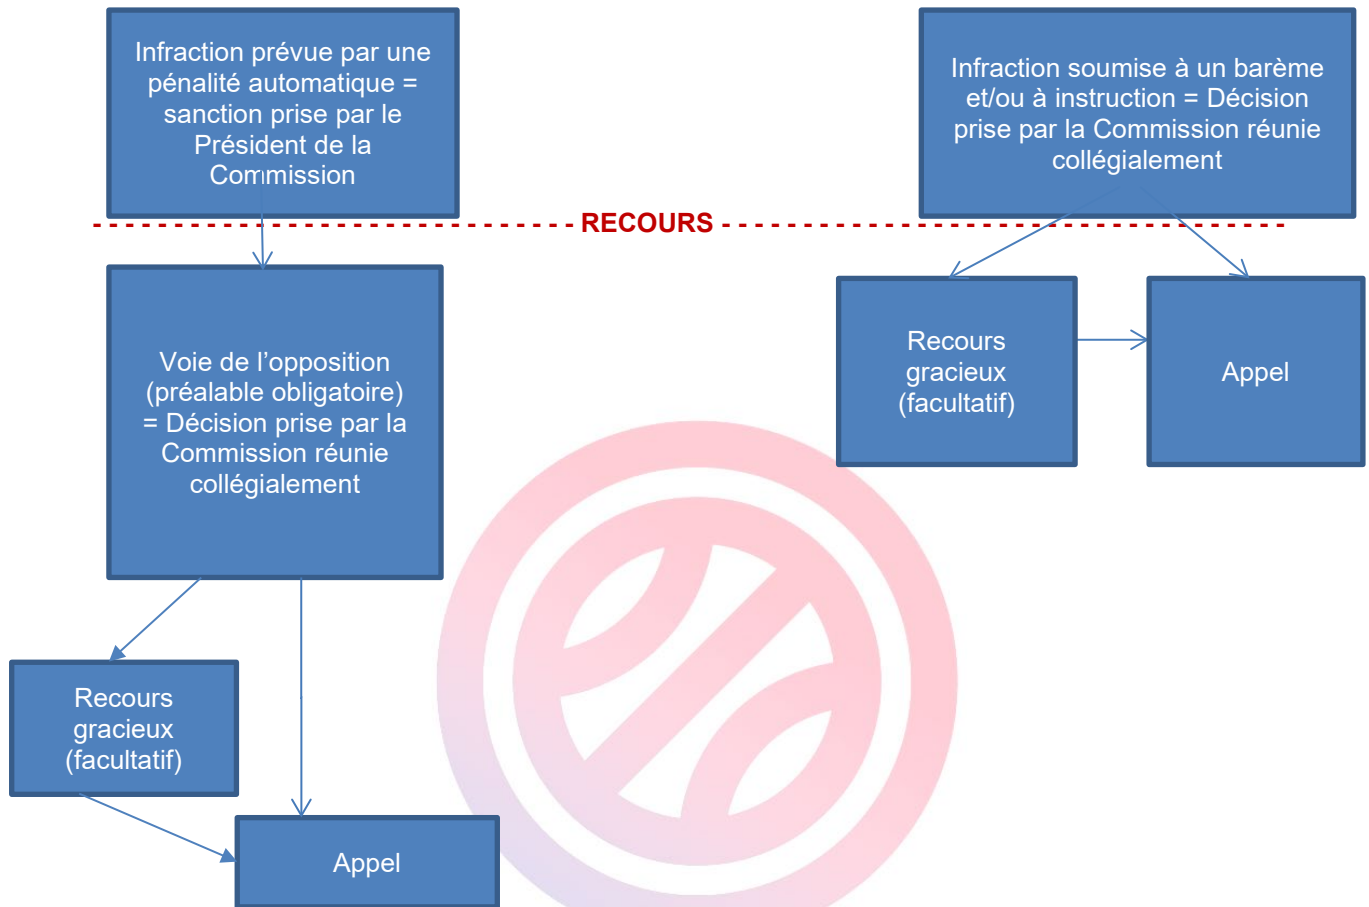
Infraction prévue par une pénalité automatique = sanction prise par le Président de la Commission

Infraction soumise à un barème et/ou à instruction = Décision prise par la Commission réunie collégialement

RECOURS

Voie de l'opposition (préalable obligatoire) = Décision prise par la Commission réunie collégialement

Recours gracieux (facultatif)

Appel

Recours gracieux (facultatif)

Appel